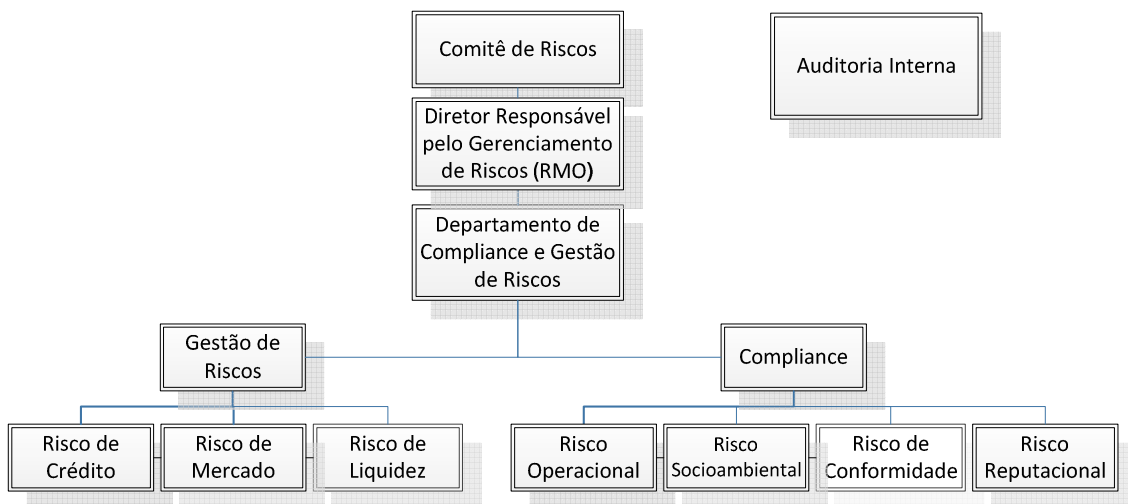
Comitê de Riscos

Auditoria Interna

Diretor Responsável pelo Gerenciamento de Riscos (RMO)

Departamento de Compliance e Gestão de Riscos

Gestão de Riscos

Compliance

Risco de Crédito

Risco de Mercado

Risco de Liquidez

Risco Operacional

Risco Socioambiental

Risco de Conformidade

Risco Reputacional